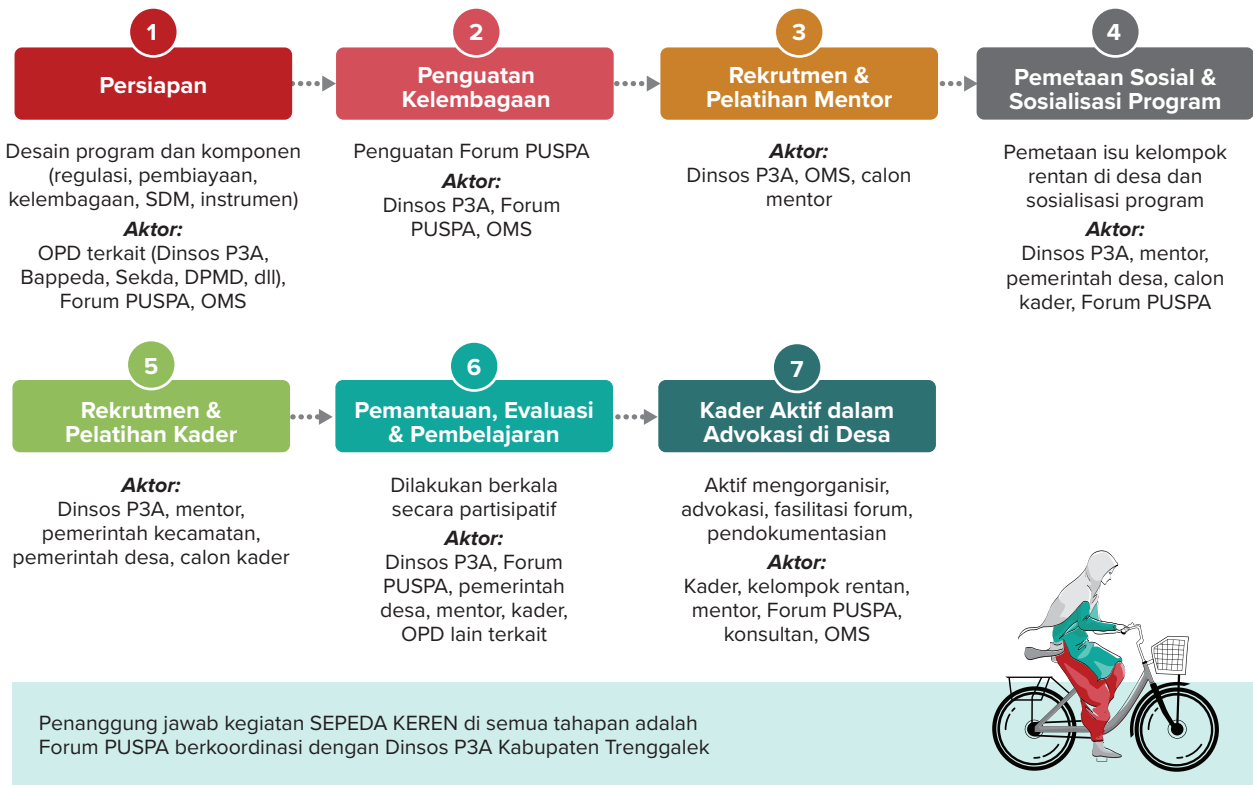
1
Persiapan

Desain program dan komponen (regulasi, pembiayaan, kelembagaan, SDM, instrumen)
Aktor:
OPD terkait (Dinsos P3A, Bappeda, Sekda, DPMD, dll), Forum PUSPA, OMS

2
Penguatan Kelembagaan

Penguatan Forum PUSPA
Aktor:
Dinsos P3A, Forum PUSPA, OMS

3
Rekrutmen & Pelatihan Mentor

Aktor:
Dinsos P3A, OMS, calon mentor

4
Pemetaan Sosial & Sosialisasi Program

Pemetaan isu kelompok rentan di desa dan sosialisasi program
Aktor:
Dinsos P3A, mentor, pemerintah desa, calon kader, Forum PUSPA

5
Rekrutmen & Pelatihan Kader

Aktor:
Dinsos P3A, mentor, pemerintah kecamatan, pemerintah desa, calon kader

6
Pemantauan, Evaluasi & Pembelajaran

Dilakukan berkala secara partisipatif
Aktor:
Dinsos P3A, Forum PUSPA, pemerintah desa, mentor, kader, OPD lain terkait

7
Kader Aktif dalam Advokasi di Desa

Aktif mengorganisir, advokasi, fasilitasi forum, pendokumentasian
Aktor:
Kader, kelompok rentan, mentor, Forum PUSPA, konsultan, OMS

Penanggung jawab kegiatan SEPEDA KEREN di semua tahapan adalah Forum PUSPA berkoordinasi dengan Dinsos P3A Kabupaten Trenggalek